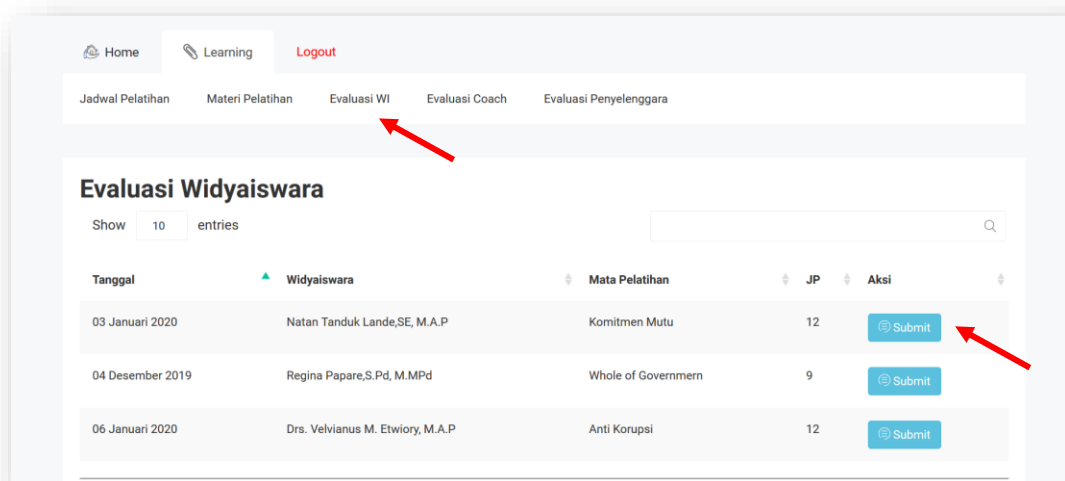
Home Learning Logout

Jadwal Pelatihan Materi Pelatihan Evaluasi WI Evaluasi Coach Evaluasi Penyelenggara

Evaluasi Widyaiswara

Show 10 entries

| Tanggal | Widyaiswara | Mata Pelatihan | JP | Aksi |
|---|---|---|---|---|
| 03 Januari 2020 | Natan Tanduk Lande,SE, M.A.P | Komitmen Mutu | 12 | Submit |
| 04 Desember 2019 | Regina Papare,S.Pd, M.MPd | Whole of Governmern | 9 | Submit |
| 06 Januari 2020 | Drs. Velvianus M. Etwiory, M.A.P | Anti Korupsi | 12 | Submit |